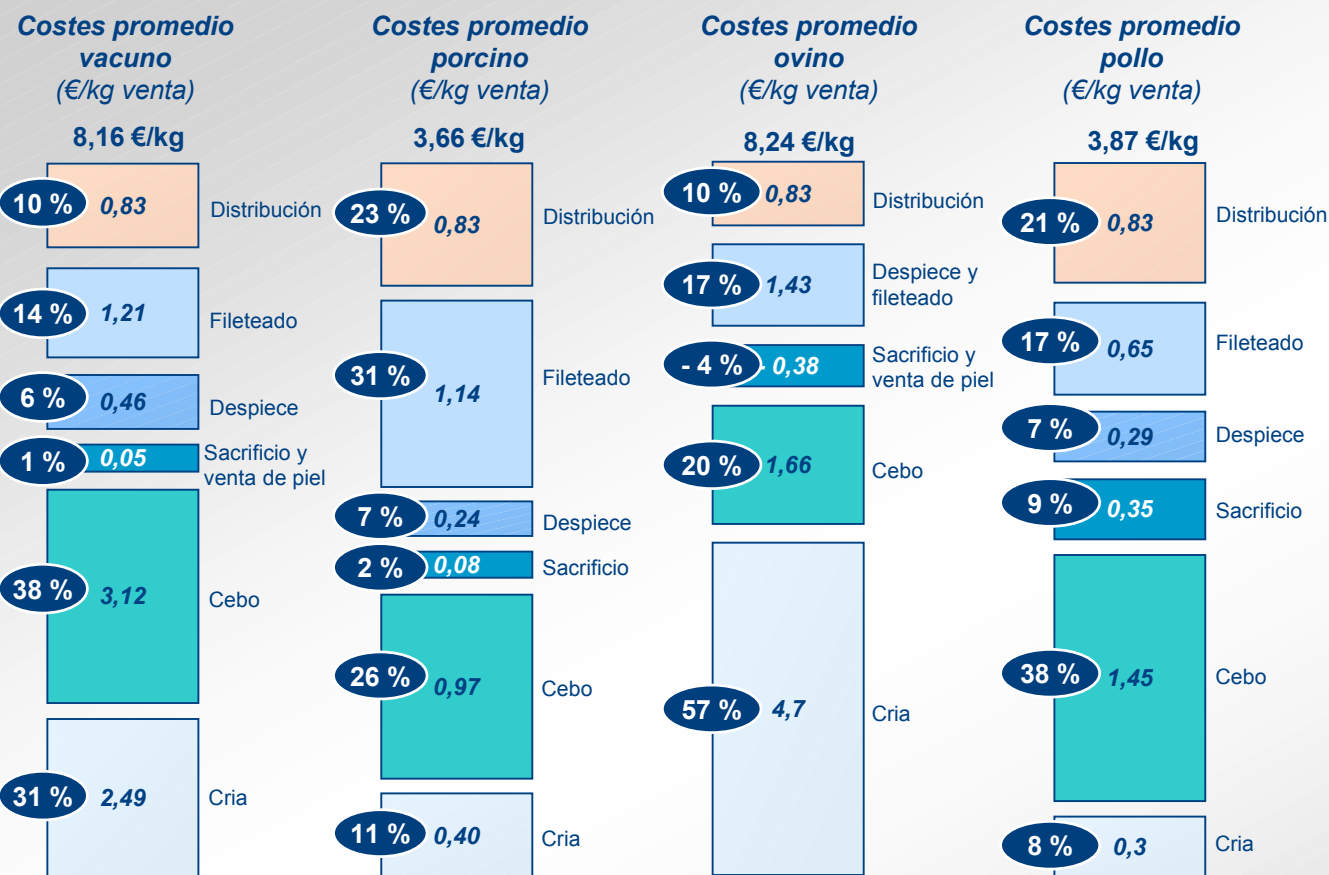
Costes promedio vacuno
(€/kg venta)

8,16 €/kg

10 % 0,83 Distribución

14 % 1,21 Fileteado

6 % 0,46 Despiece

1 % 0,05 Sacrificio y venta de piel

38 % 3,12 Cebo

31 % 2,49 Cria

Costes promedio porcino
(€/kg venta)

3,66 €/kg

23 % 0,83 Distribución

31 % 1,14 Fileteado

7 % 0,24 Despiece

2 % 0,08 Sacrificio

26 % 0,97 Cebo

11 % 0,40 Cria

Costes promedio ovino
(€/kg venta)

8,24 €/kg

10 % 0,83 Distribución

17 % 1,43 Despiece y fileteado

- 4 % - 0,38 Sacrificio y venta de piel

20 % 1,66 Cebo

57 % 4,7 Cria

Costes promedio pollo
(€/kg venta)

3,87 €/kg

21 % 0,83 Distribución

17 % 0,65 Fileteado

7 % 0,29 Despiece

9 % 0,35 Sacrificio

38 % 1,45 Cebo

8 % 0,3 Cria